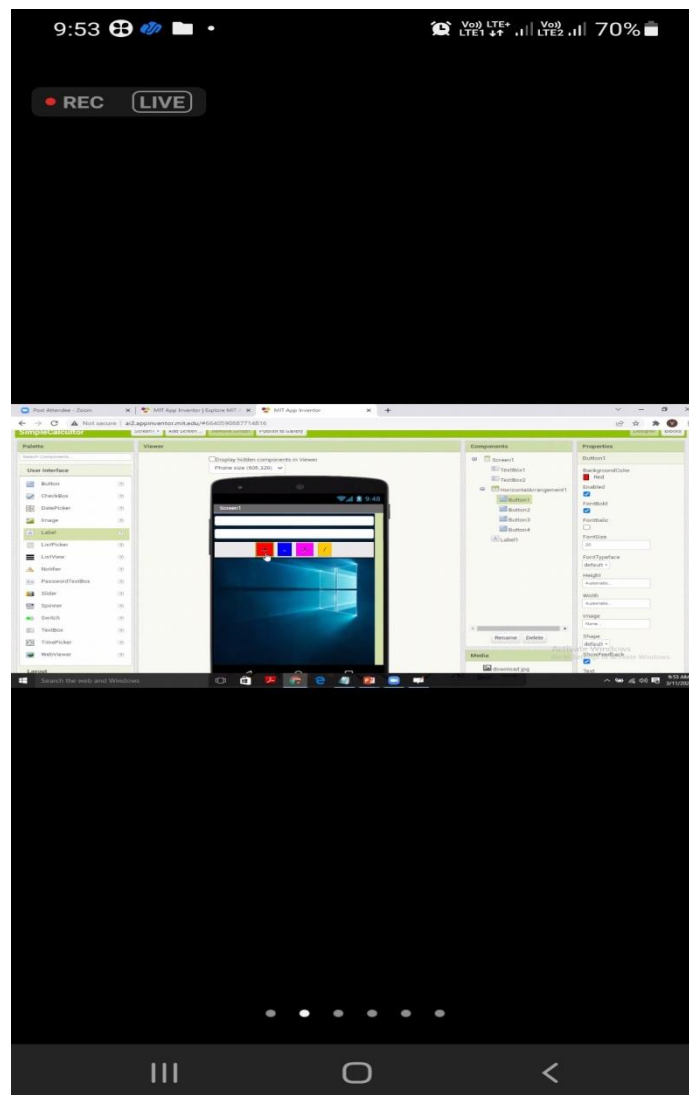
9:53

Vo) LTE+ LTE1 Vo) LTE2 70%

REC LIVE

Post Attendee - Zoom
MIT App Inventor | Explore MIT
MIT App Inventor

Not secure | ai2.appinventor.mit.edu/#6640596687714816

SimpleCalculator Screen1 Add Screen Remove Screen Publish to Gallery

Palette
Search Components...
User Interface
Button
CheckBox
DatePicker
Image
Label
ListPicker
ListView
Notifier
PasswordTextBox
Slider
Spinner
Switch
TextBox
TimePicker
WebViewer
Layout

Viewer
Display hidden components in Viewer
Phone size (505,320)
9:48
Screen1
-
+
x
/

Components
Screen1
TextBox1
TextBox2
HorizontalArrangement1
Button1
Button2
Button3
Button4
Label1
Rename Delete

Media
download.jpg

Properties
Button1
BackgroundColor
Red
Enabled
FontBold
FontItalic
FontSize
20
FontTypeface
default
Height
Automatic...
Width
Automatic...
Image
None...
Shape
default
ShowFeedback
Text

Activate Windows
Go to Settings to activate Windows.

Search the web and Windows

9:53 AM